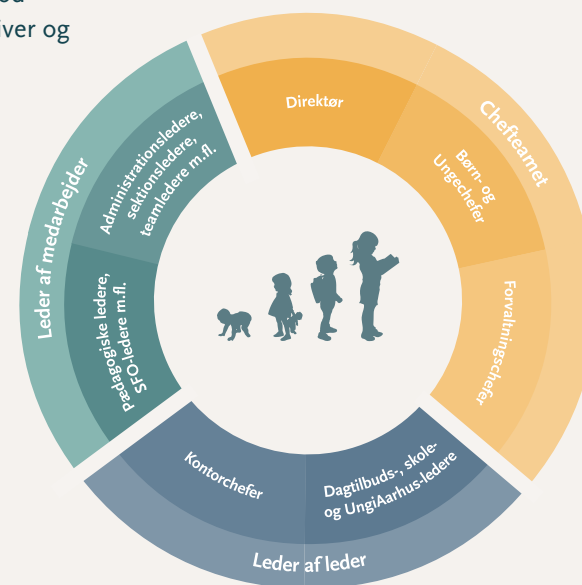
od
iver og

Chefteamet
Direktør
Børn- og Ungechefer
Forvaltningschefer

Leder af leder
Kontorchefer
Dagtilbuds-, skole- og UngiAarhus-ledere

Leder af medarbejder
Administrationsledere, sektionsledere, teamledere m.fl.
Pædagogiske ledere, SFO-ledere m.fl.